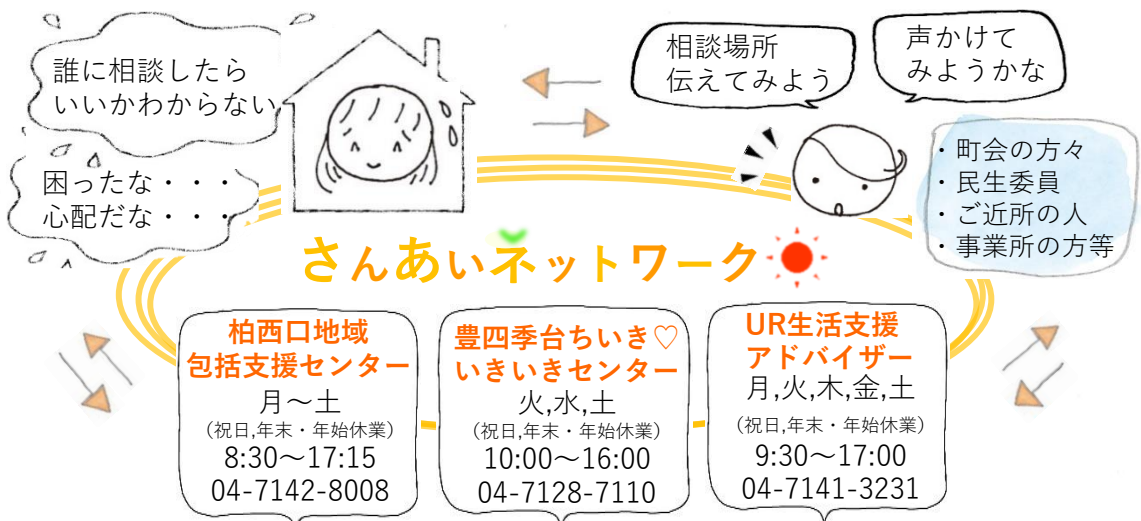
誰に相談したら
いいかわからない

困ったな・・・
心配だな・・・

相談場所
伝えてみよう

声かけて
みようかな

・町会の方々
・民生委員
・ご近所の人
・事業所の方等

さんあいネットワーク

柏西口地域
包括支援センター
月～土
(祝日,年末・年始休業)
8:30～17:15
04-7142-8008

豊四季台ちいき♡
いきいきセンター
火,水,土
(祝日,年末・年始休業)
10:00～16:00
04-7128-7110

UR生活支援
アドバイザー
月,火,木,金,土
(祝日,年末・年始休業)
9:30～17:00
04-7141-3231